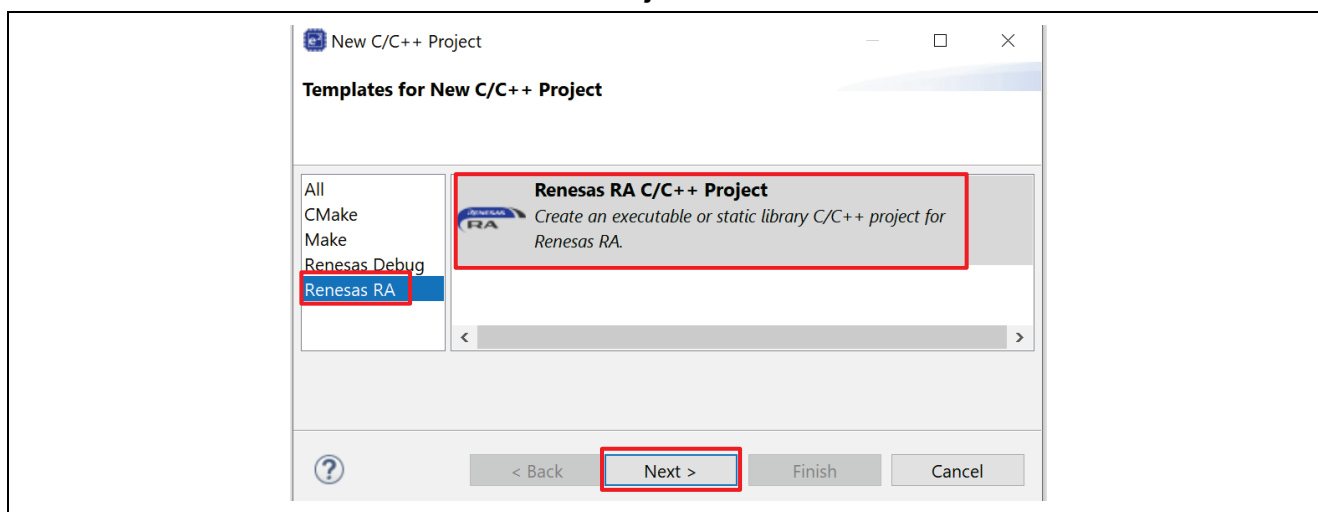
New C/C++ Project

Templates for New C/C++ Project

All
CMake
Make
Renesas Debug
Renesas RA

RENESAS RA

Renesas RA C/C++ Project
Create an executable or static library C/C++ project for Renesas RA.

?

< Back

Next >

Finish

Cancel